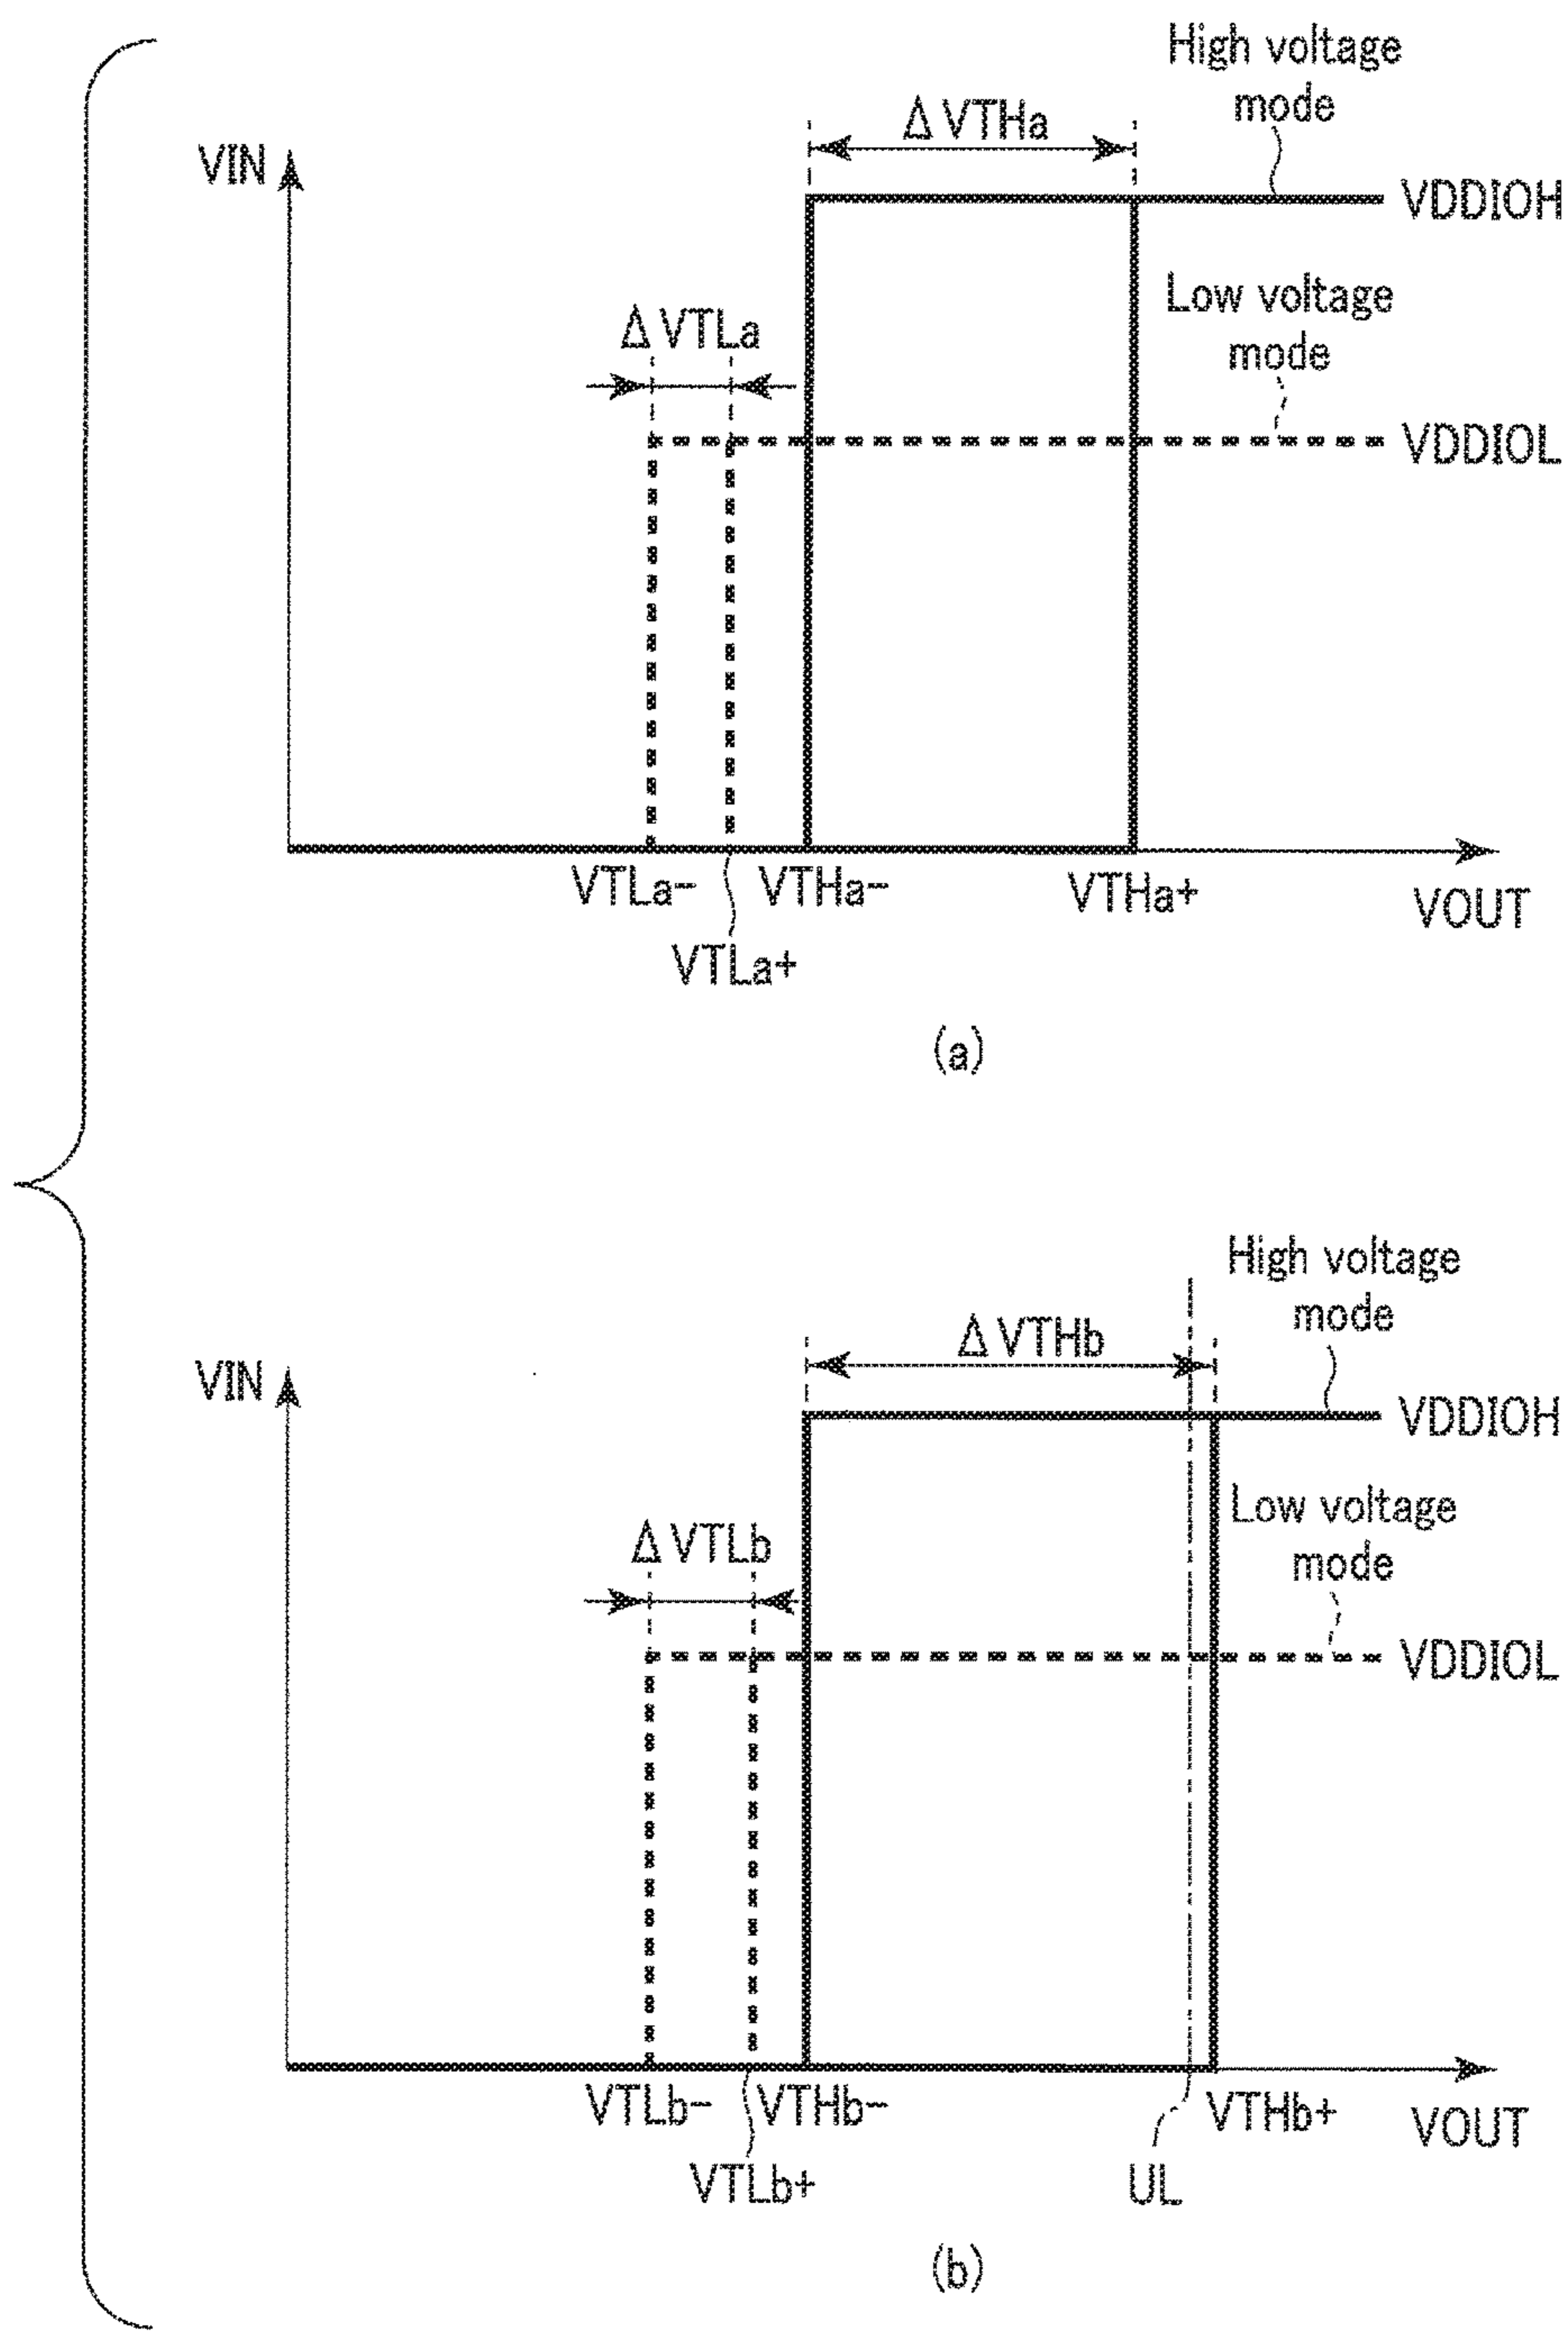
High voltage mode

ΔVTHa

VIN

VDDIOH

Low voltage mode

ΔVTLa

VDDIOL

VTLa−

VTHa−

VTHa+

VOUT

VTLa+

(a)

High voltage mode

ΔVTHb

VIN

VDDIOH

Low voltage mode

ΔVTLb

VDDIOL

VTLb−

VTHb−

VTHb+

VOUT

VTLb+

UL

(b)